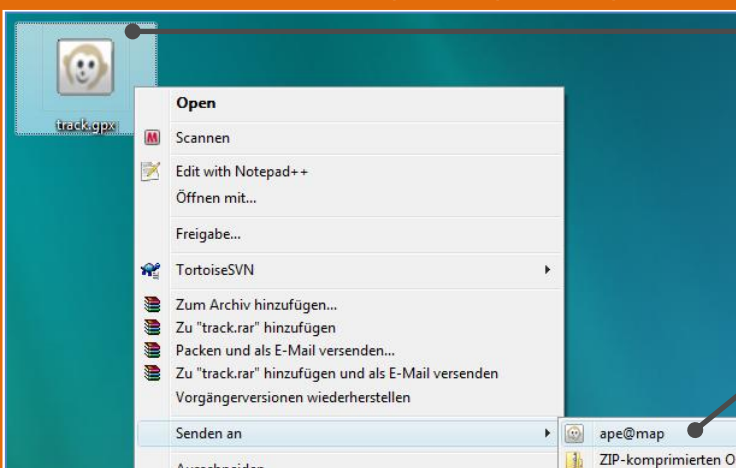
track.gpx

Open
Scannen
Edit with Notepad++
Öffnen mit...
Freigabe...
TortoiseSVN
Zum Archiv hinzufügen...
Zu "track.rar" hinzufügen
Packen und als E-Mail versenden...
Zu "track.rar" hinzufügen und als E-Mail versenden
Vorgängerversionen wiederherstellen
Senden an
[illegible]

ape@map
ZIP-komprimierten O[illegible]